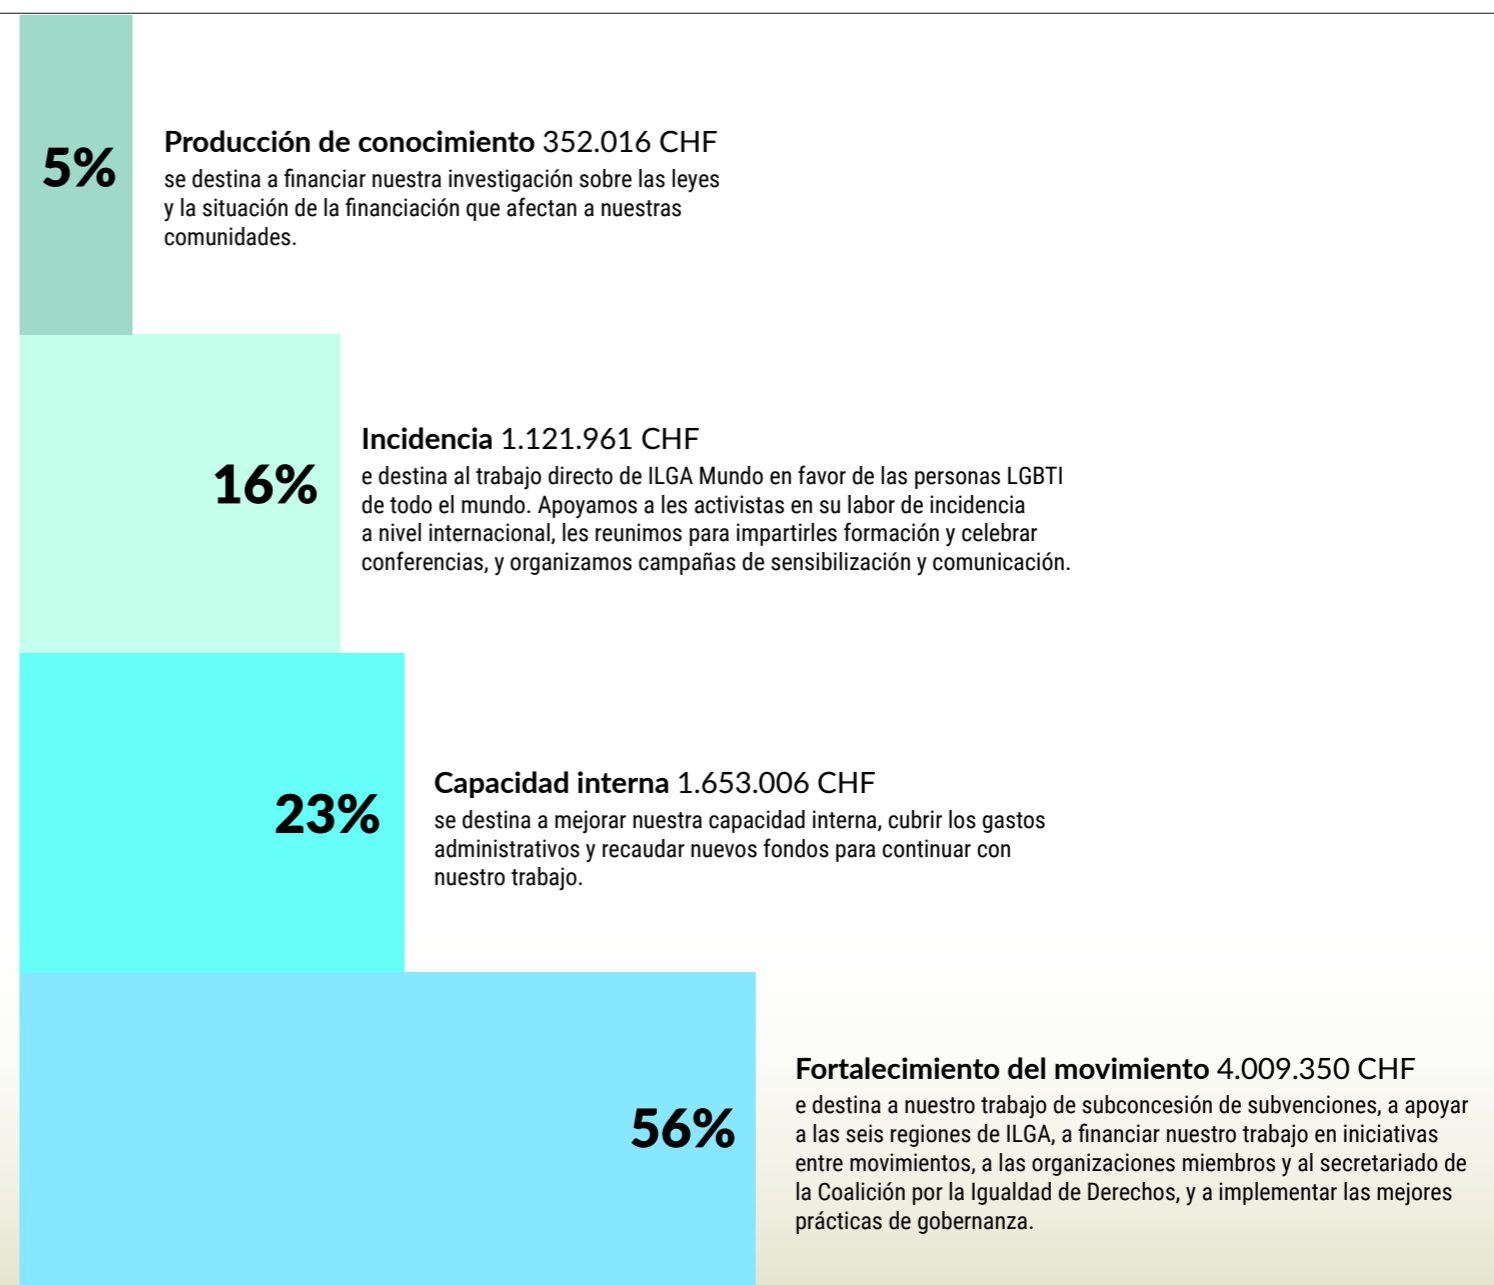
5%

**Producción de conocimiento** 352.016 CHF
se destina a financiar nuestra investigación sobre las leyes y la situación de la financiación que afectan a nuestras comunidades.

16%

**Incidencia** 1.121.961 CHF
e destina al trabajo directo de ILGA Mundo en favor de las personas LGBTI de todo el mundo. Apoyamos a les activistas en su labor de incidencia a nivel internacional, les reunimos para impartirles formación y celebrar conferencias, y organizamos campañas de sensibilización y comunicación.

23%

**Capacidad interna** 1.653.006 CHF
se destina a mejorar nuestra capacidad interna, cubrir los gastos administrativos y recaudar nuevos fondos para continuar con nuestro trabajo.

56%

**Fortalecimiento del movimiento** 4.009.350 CHF
e destina a nuestro trabajo de subconcesión de subvenciones, a apoyar a las seis regiones de ILGA, a financiar nuestro trabajo en iniciativas entre movimientos, a las organizaciones miembros y al secretariado de la Coalición por la Igualdad de Derechos, y a implementar las mejores prácticas de gobernanza.